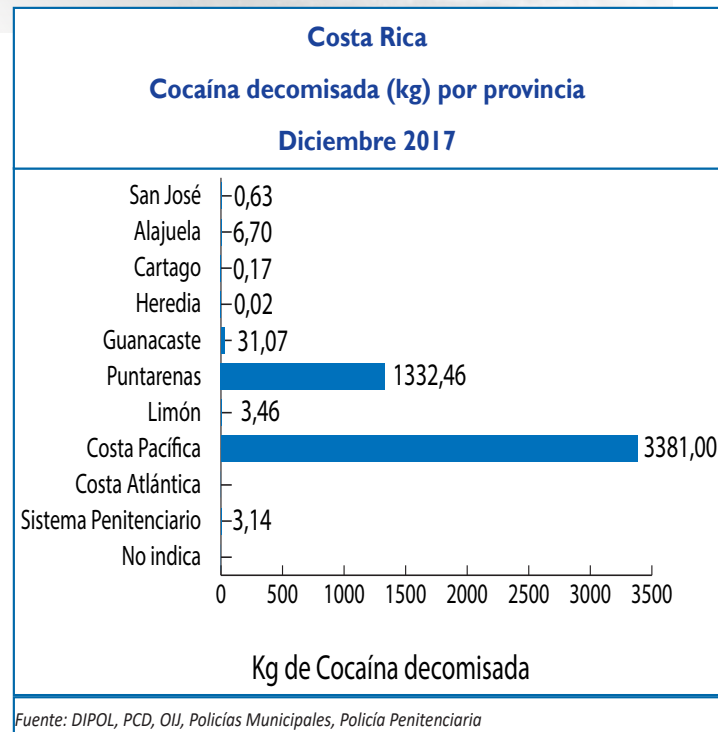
Costa Rica

Cocaína decomisada (kg) por provincia

Diciembre 2017

San José 0,63
Alajuela 6,70
Cartago 0,17
Heredia 0,02
Guanacaste 31,07
Puntarenas 1332,46
Limón 3,46
Costa Pacífica 3381,00
Costa Atlántica
Sistema Penitenciario 3,14
No indica

0 500 1000 1500 2000 2500 3000 3500

Kg de Cocaína decomisada

Fuente: DIPOL, PCD, OIJ, Policías Municipales, Policía Penitenciaria